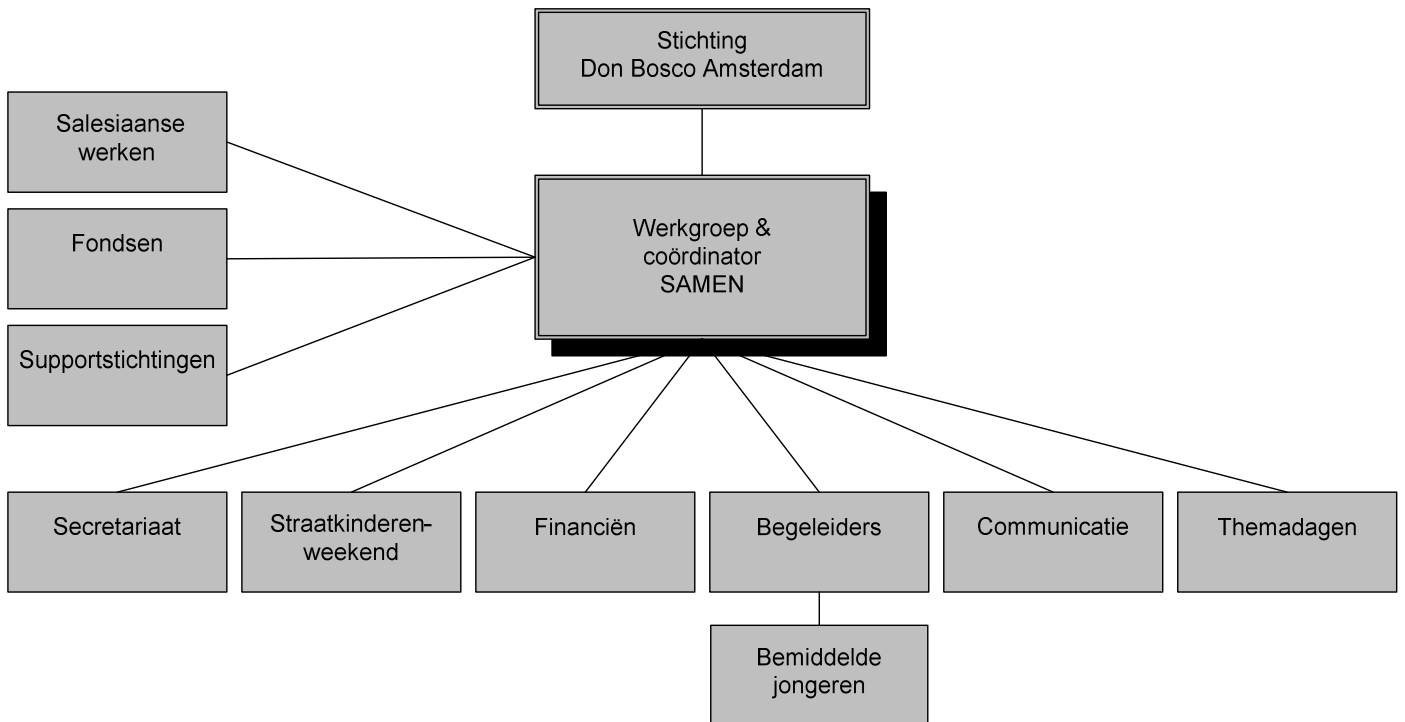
Stichting
Don Bosco Amsterdam

Salesiaanse werken

Fondsen

Supportstichtingen

Werkgroep & coördinator SAMEN

Secretariaat

Straatkinderen-weekend

Financiën

Begeleiders

Communicatie

Themadagen

Bemiddelde jongeren